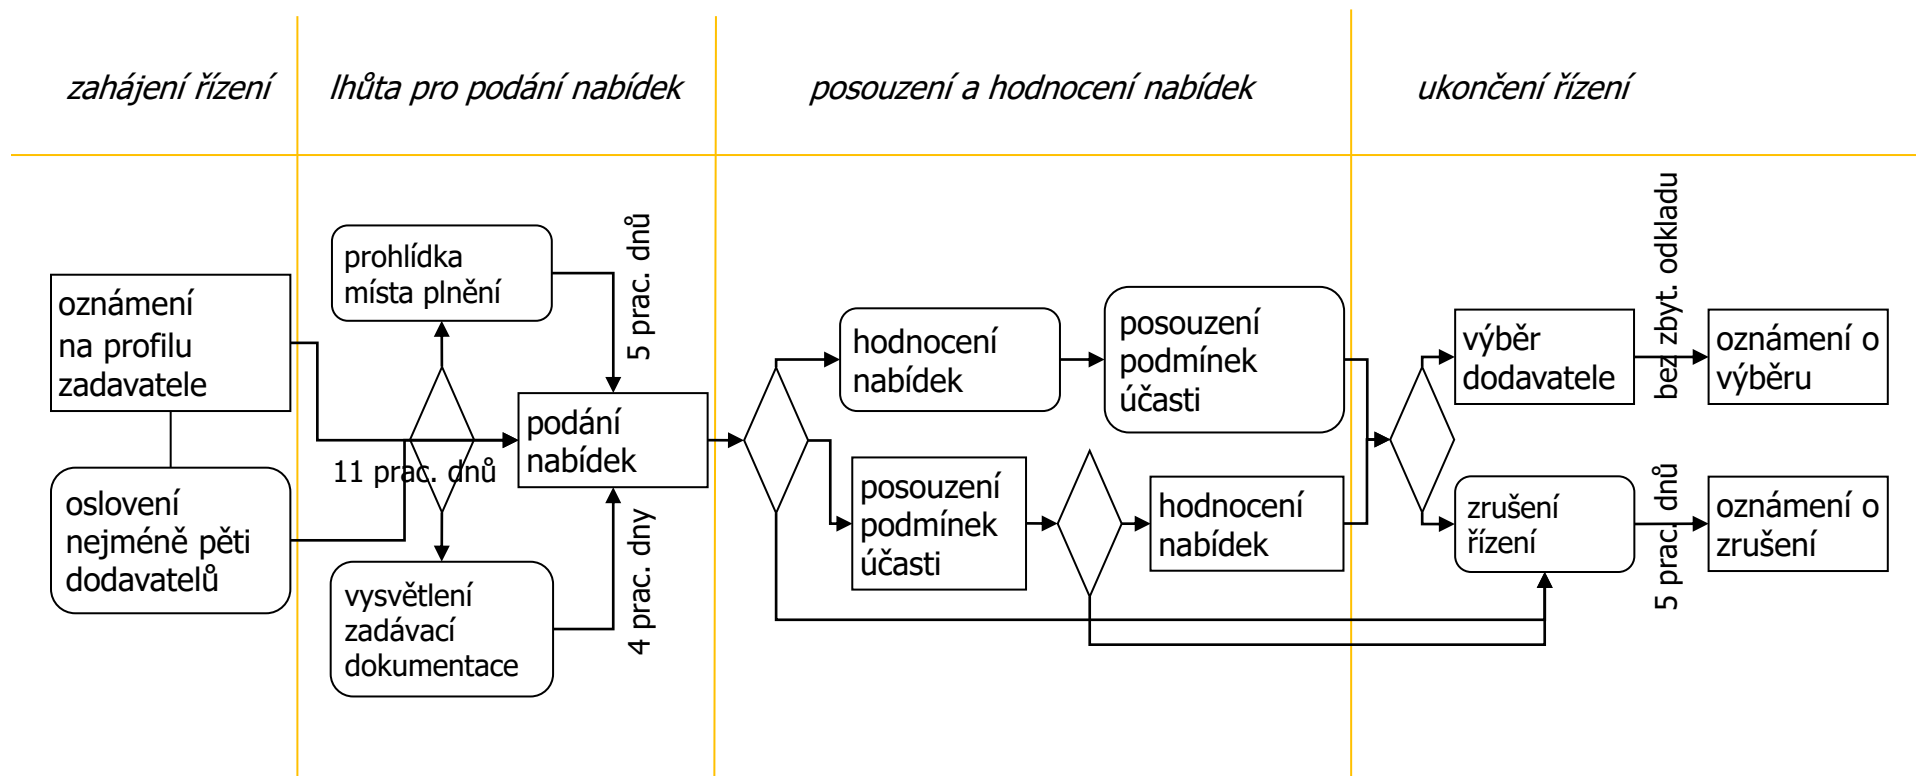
zahájení řízení

lhůta pro podání nabídek

posouzení a hodnocení nabídek

ukončení řízení

oznámení na profilu zadavatele

oslovení nejméně pěti dodavatelů

prohlídka místa plnění

5 prac. dnů

11 prac. dnů

podání nabídek

vysvětlení zadávací dokumentace

4 prac. dny

hodnocení nabídek

posouzení podmínek účasti

posouzení podmínek účasti

hodnocení nabídek

výběr dodavatele

bez zbyt. odkladu

oznámení o výběru

zrušení řízení

5 prac. dnů

oznámení o zrušení